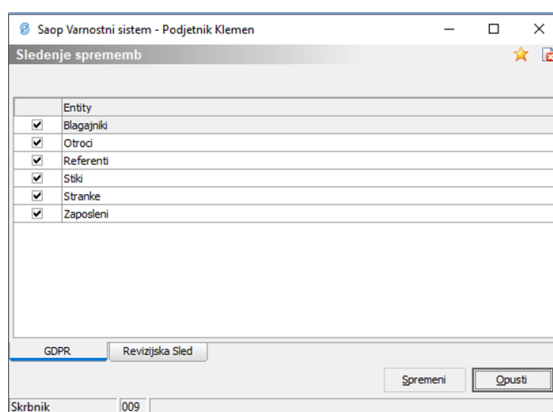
Saop Varnostni sistem - Podjetnik Klemen

Sledenje sprememb

| | Entity |
|---|---|
| ✔ | Blagajniki |
| ✔ | Otroci |
| ✔ | Referenti |
| ✔ | Stiki |
| ✔ | Stranke |
| ✔ | Zaposleni |

GDPR | Revizijska Sled

Spremeni | Opusti

Skrbnik | 009